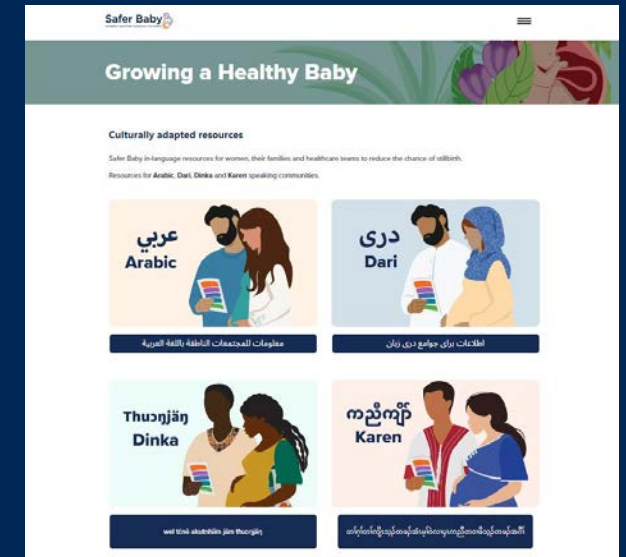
Safer Baby

Growing a Healthy Baby

Culturally adapted resources

Safer Baby in-language resources for women, their families and healthcare teams to reduce the chance of stillbirth.

Resources for Arabic, Dari, Dinka and Karen speaking communities.

عربي
Arabic

معلومات للمجتمعات الناطقة باللغة العربية

دری
Dari

اطلاعات برای جوامع دری زبان

Thuɔŋjäŋ
Dinka

wel tënë akutnhiim jiën thuɔŋjäŋ

ကညီကျိာ်
Karen

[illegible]